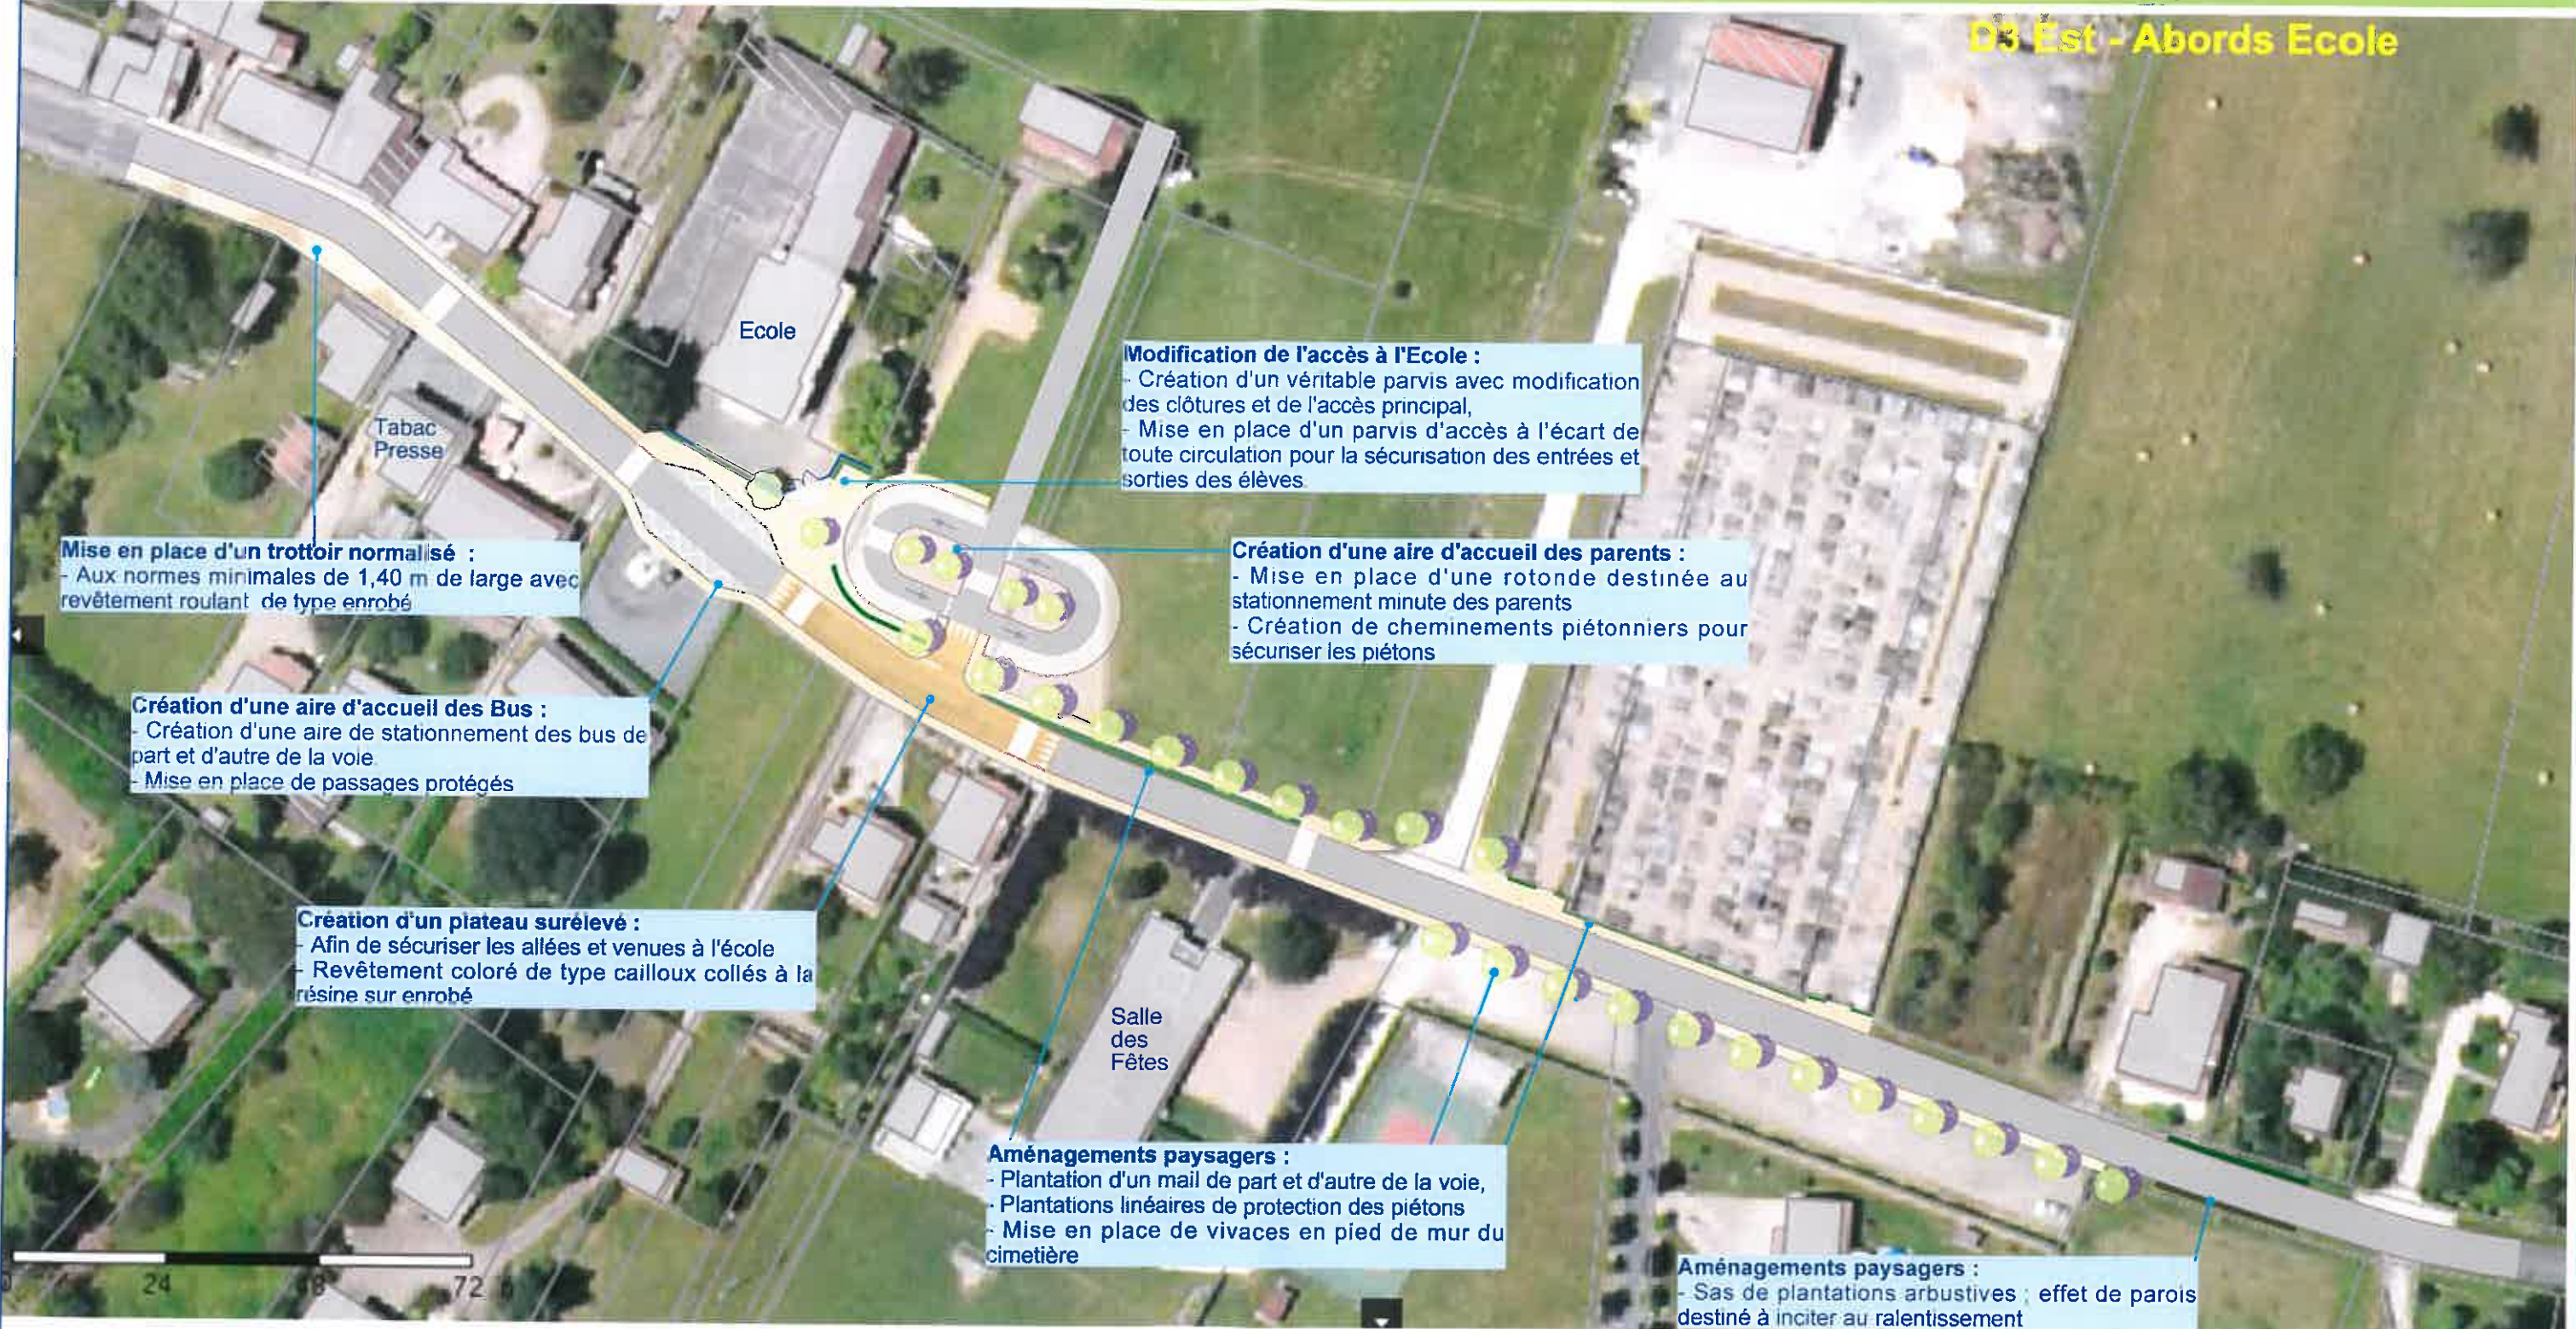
D3 Est - Abords Ecole

Ecole

Tabac Presse

Modification de l'accès à l'Ecole :
- Création d'un véritable parvis avec modification des clôtures et de l'accès principal,
- Mise en place d'un parvis d'accès à l'écart de toute circulation pour la sécurisation des entrées et sorties des élèves

Création d'une aire d'accueil des parents :
- Mise en place d'une rotonde destinée au stationnement minute des parents
- Création de cheminements piétonniers pour sécuriser les piétons

Mise en place d'un trottoir normalisé :
- Aux normes minimales de 1,40 m de large avec revêtement roulant de type enrobé

Création d'une aire d'accueil des Bus :
- Création d'une aire de stationnement des bus de part et d'autre de la voie
- Mise en place de passages protégés

Création d'un plateau surélevé :
- Afin de sécuriser les allées et venues à l'école
- Revêtement coloré de type cailloux collés à la résine sur enrobé

Salle des Fêtes

Aménagements paysagers :
- Plantation d'un mail de part et d'autre de la voie,
- Plantations linéaires de protection des piétons
- Mise en place de vivaces en pied de mur du cimetière

Aménagements paysagers :
- Sas de plantations arbustives ; effet de parois destiné à inciter au ralentissement

0 24 48 72